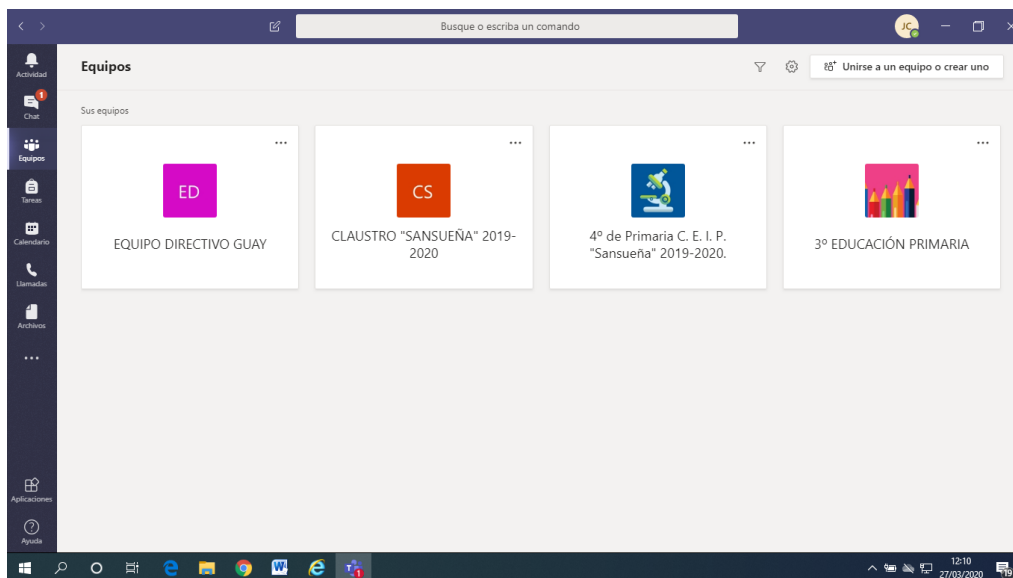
Busque o escriba un comando

JC

Actividad

1
Chat

Equipos

Tareas

Calendario

Llamadas

Archivos

...

Aplicaciones

Ayuda

Equipos

Unirse a un equipo o crear uno

Sus equipos

...
ED
EQUIPO DIRECTIVO GUAY

...
CS
CLAUSTRO "SANSUEÑA" 2019-2020

...
4º de Primaria C. E. I. P. "Sansueña" 2019-2020.

...
3º EDUCACIÓN PRIMARIA

12:10
27/03/2020